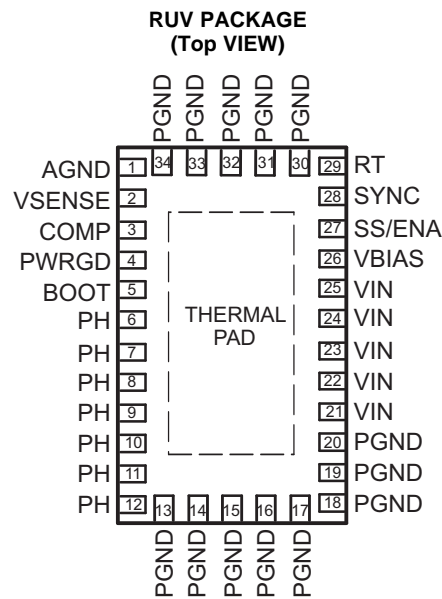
RUV PACKAGE
(Top VIEW)

PGND PGND PGND PGND PGND

34 33 32 31 30

AGND 1
VSENSE 2
COMP 3
PWRGD 4
BOOT 5
PH 6
PH 7
PH 8
PH 9
PH 10
PH 11
PH 12

THERMAL PAD

29 RT
28 SYNC
27 SS/ENA
26 VBIAS
25 VIN
24 VIN
23 VIN
22 VIN
21 VIN
20 PGND
19 PGND
18 PGND

13 14 15 16 17

PGND PGND PGND PGND PGND